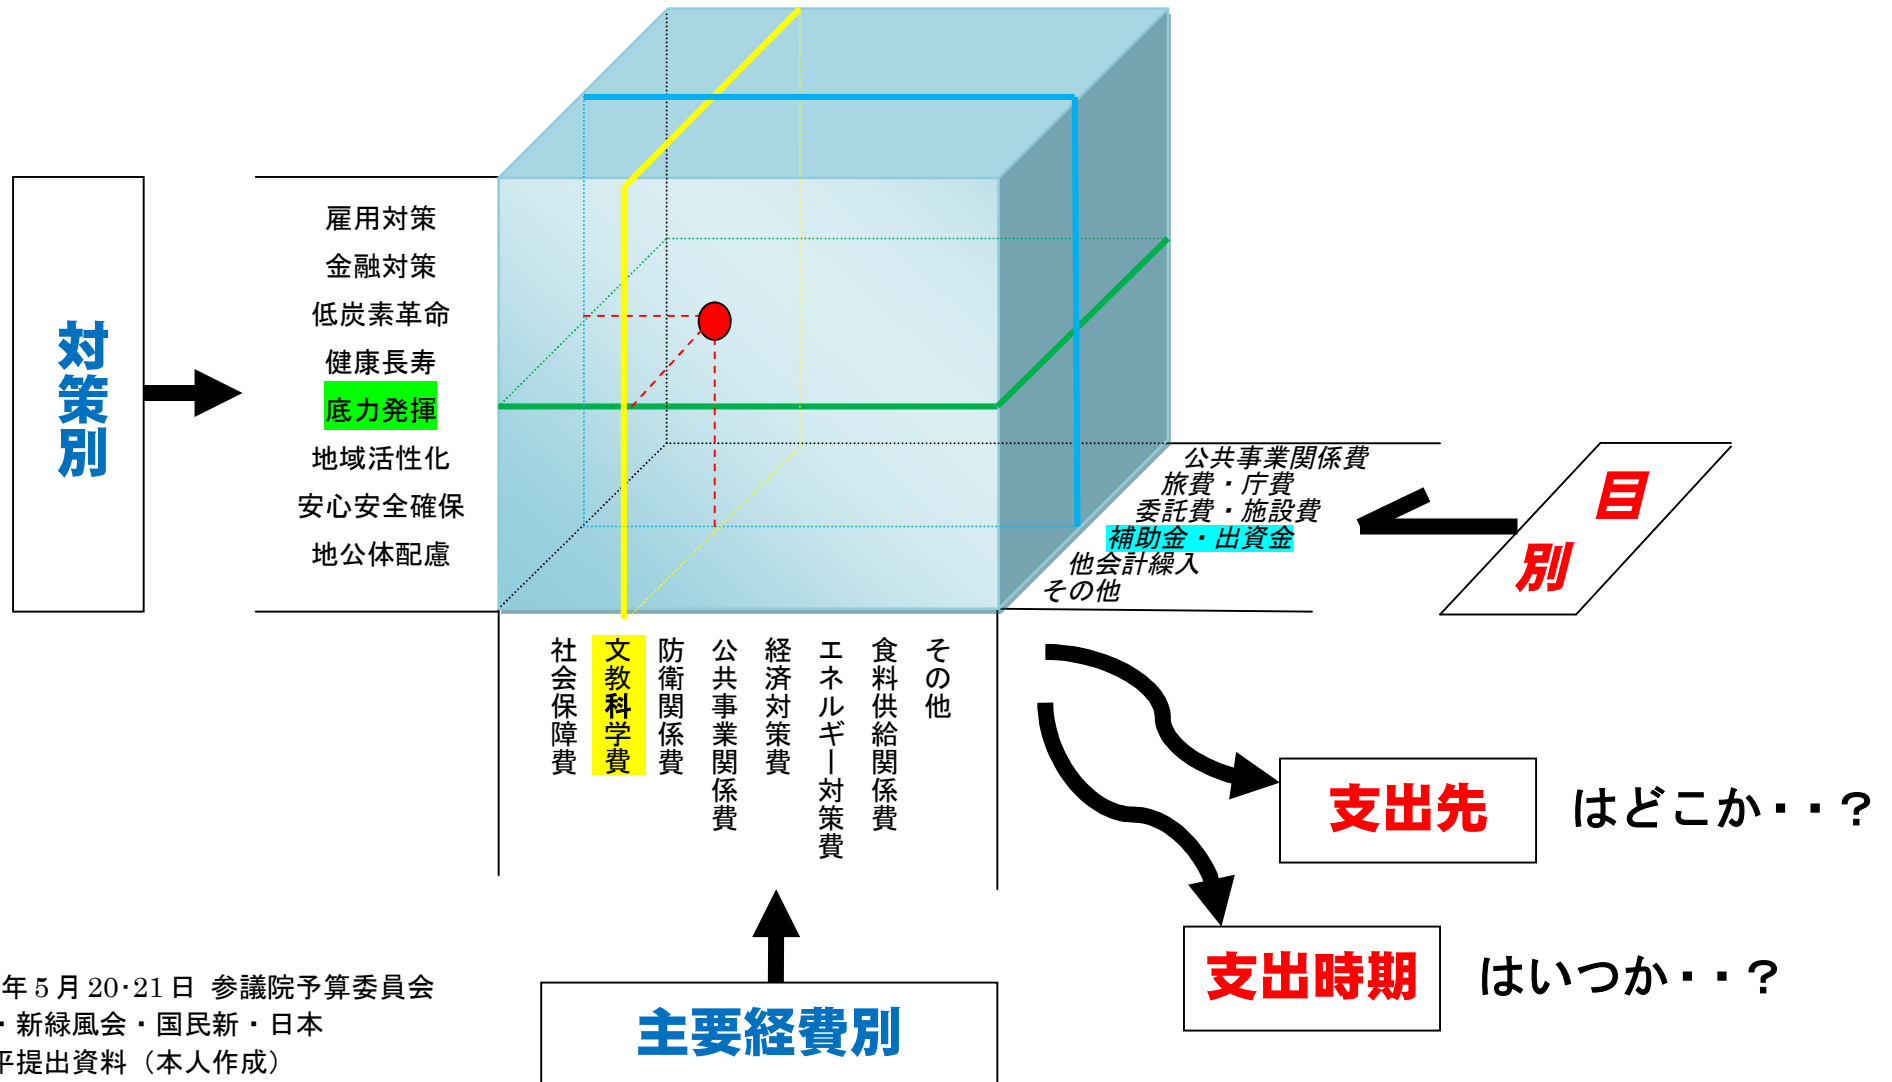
対策別

雇用対策
金融対策
低炭素革命
健康長寿
底力発揮
地域活性化
安心安全確保
地公体配慮

公共事業関係費
旅費・庁費
委託費・施設費
補助金・出資金
他会計繰入
その他

目別

社会保障費
文教科学費
防衛関係費
公共事業関係費
経済対策費
エネルギー対策費
食料供給関係費
その他

支出先 はどこか・・？

支出時期 はいつか・・？

主要経費別

年５月20･21日 参議院予算委員会
・新緑風会・国民新・日本
平提出資料（本人作成）